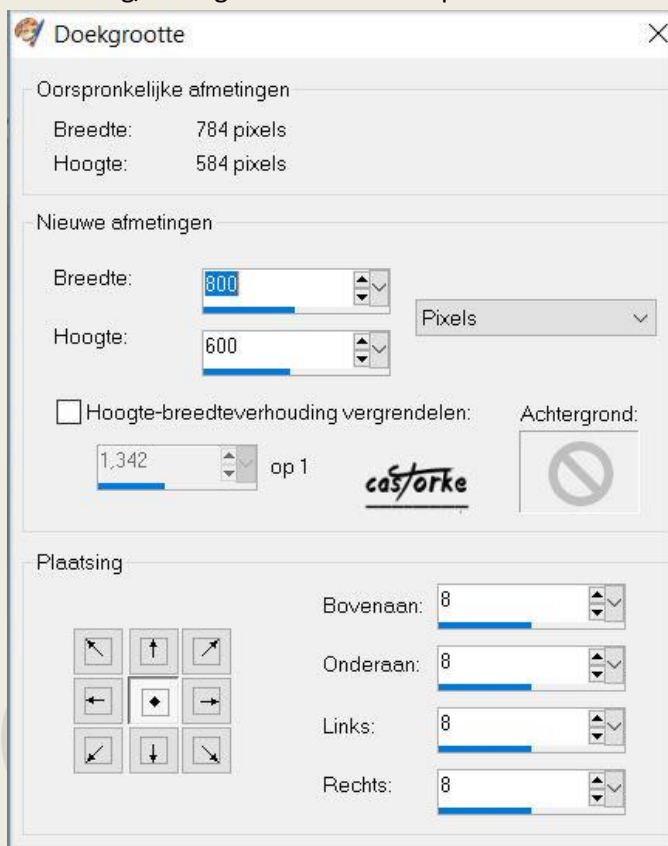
Doekgrootte

Oorspronkelijke afmetingen
Breedte: 784 pixels
Hoogte: 584 pixels

Nieuwe afmetingen
Breedte: 800
Hoogte: 600
Pixels

Hoogte-breedteverhouding vergrendelen:
1,342 op 1
Achtergrond:
castorke

Plaatsing
Bovenaan: 8
Onderaan: 8
Links: 8
Rechts: 8